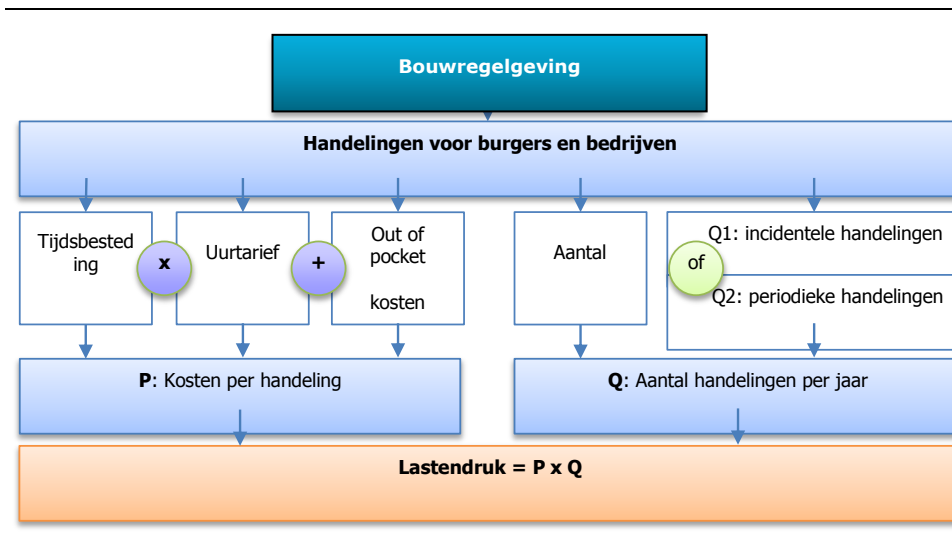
Bouwregelgeving

Handelingen voor burgers en bedrijven

Tijdsbesteding

x

Uurtarief

+

Out of pocket kosten

Aantal

Q1: incidentele handelingen

of

Q2: periodieke handelingen

**P**: Kosten per handeling

**Q**: Aantal handelingen per jaar

**Lastendruk = P x Q**